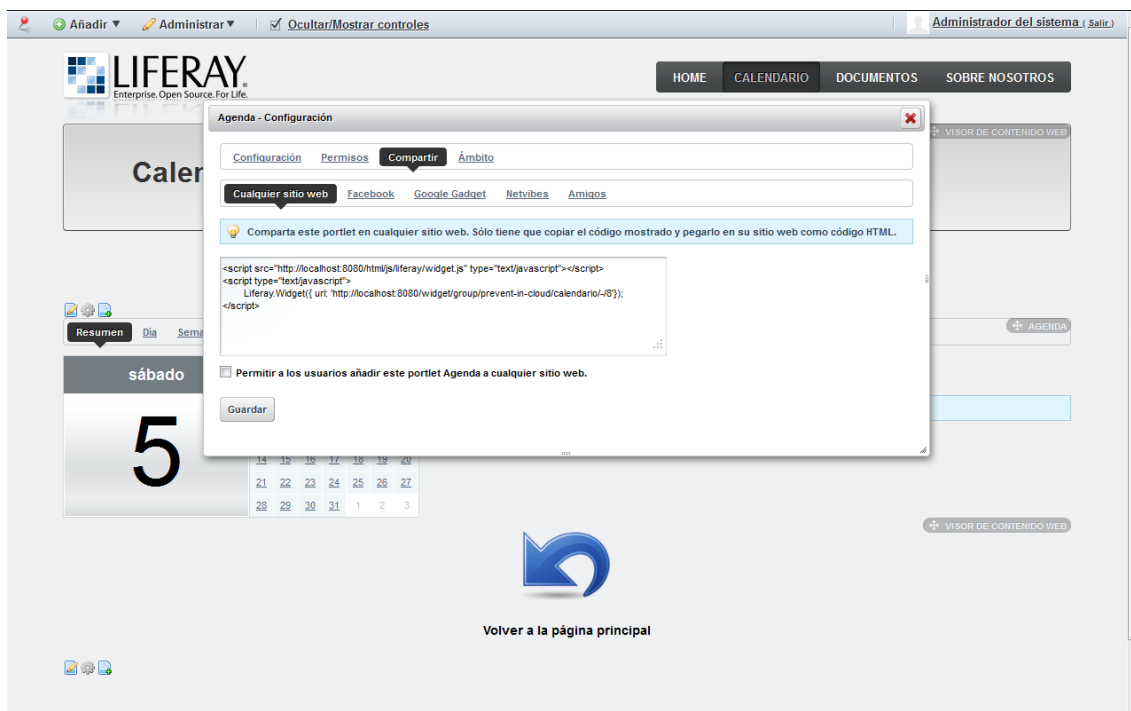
Añadir ▼ Administrar ▼ Ocultar/Mostrar controles

Administrador del sistema ( Salir )

LIFERAY. Enterprise. Open Source. For Life.

HOME CALENDARIO DOCUMENTOS SOBRE NOSOTROS

VISOR DE CONTENIDO WEB

Caler

Agenda - Configuración

Configuración Permisos Compartir Ámbito

Cualquier sitio web Facebook Google Gadget Netvibes Amigos

Comparta este portlet en cualquier sitio web. Sólo tiene que copiar el código mostrado y pegarlo en su sitio web como código HTML.

<script src="http://localhost:8080/html/js/liferay/widget.js" type="text/javascript"></script>
<script type="text/javascript">
Liferay.Widget({ url: 'http://localhost:8080/widget/group/prevent-in-cloud/calendario/-/8'});
</script>

Permitir a los usuarios añadir este portlet Agenda a cualquier sitio web.

Guardar

Resumen Día Sema

AGENDA

sábado

5

| 14 | 15 | 16 | 17 | 18 | 19 | 20 |
|---|---|---|---|---|---|---|
| 21 | 22 | 23 | 24 | 25 | 26 | 27 |
| 28 | 29 | 30 | 31 | 1 | 2 | 3 |

VISOR DE CONTENIDO WEB

Volver a la página principal